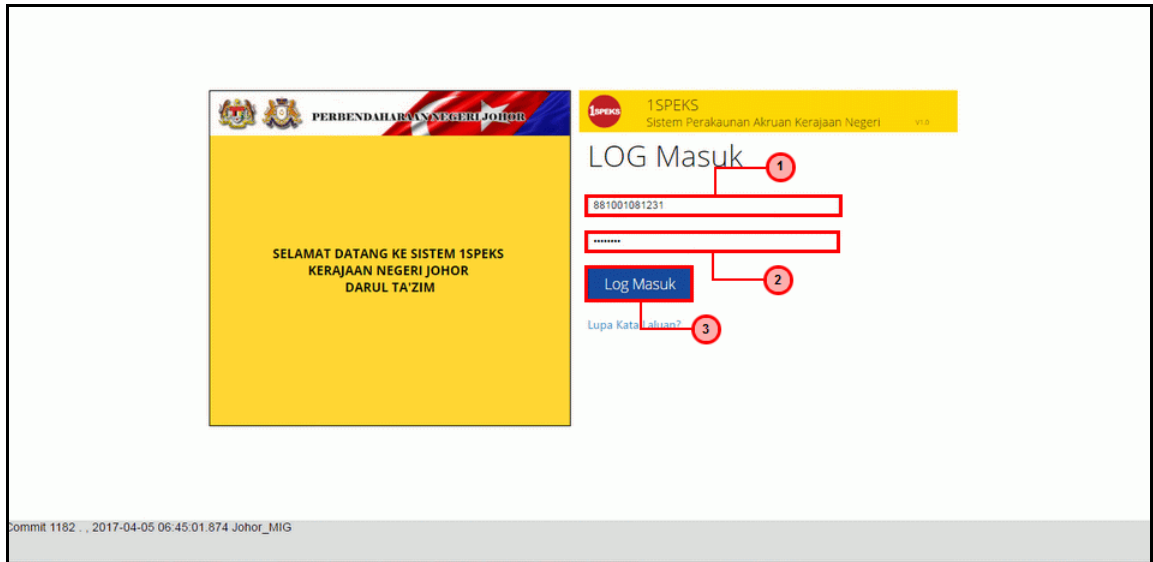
PERBENDAHARAAN NEGERI JOHOR

SELAMAT DATANG KE SISTEM 1SPEKS
KERAJAAN NEGERI JOHOR
DARUL TA'ZIM

1SPEKS

1SPEKS
Sistem Perakaunan Akruan Kerajaan Negeri V1.0

LOG Masuk

1

881001081231

••••••••

2

Log Masuk

Lupa Kata Laluan?

3

Commit 1182 . , 2017-04-05 06:45:01.874 Johor_MIG